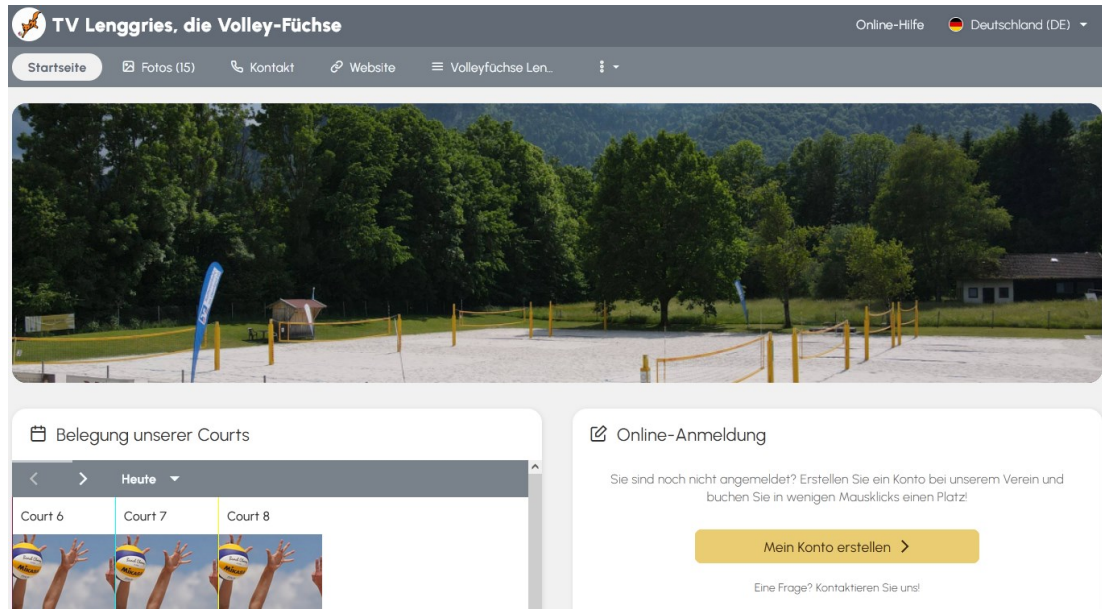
TV Lenggries, die Volley-Füchse

Online-Hilfe

Deutschland (DE)

Startseite

Fotos (15)

Kontakt

Website

Volleyfüchse Len...

Belegung unserer Courts

Heute

Court 6

Court 7

Court 8

Online-Anmeldung

Sie sind noch nicht angemeldet? Erstellen Sie ein Konto bei unserem Verein und buchen Sie in wenigen Mausklicks einen Platz!

Mein Konto erstellen

Eine Frage? Kontaktieren Sie uns!